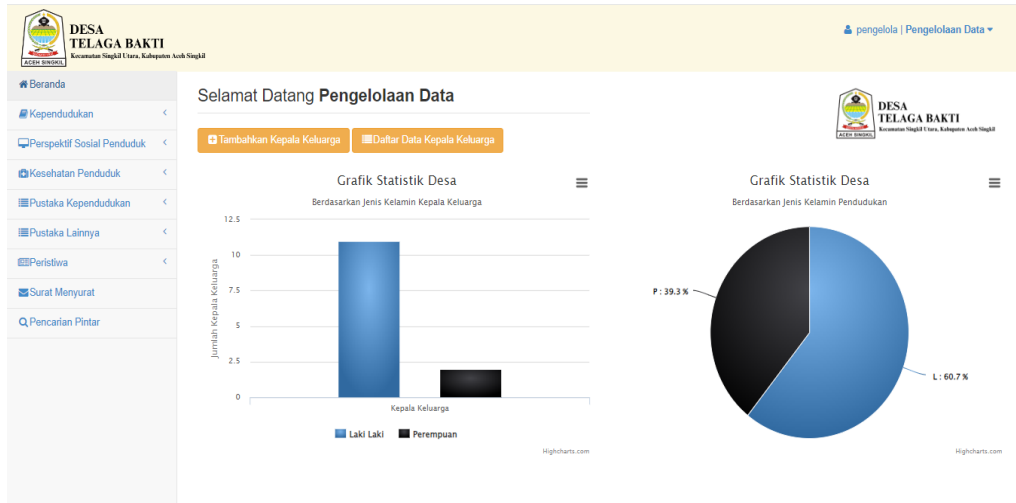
ACEH SINGKIL

DESA
TELAGA BAKTI
Kecamatan Singkil Utara, Kabupaten Aceh Singkil

pengelola | Pengelolaan Data

Beranda
Kependudukan
Perspektif Sosial Penduduk
Kesehatan Penduduk
Pustaka Kependudukan
Pustaka Lainnya
Peristiwa
Surat Menyurat
Pencarian Pintar

Selamat Datang Pengelolaan Data

ACEH SINGKIL

DESA
TELAGA BAKTI
Kecamatan Singkil Utara, Kabupaten Aceh Singkil

Tambahkan Kepala Keluarga
Daftar Data Kepala Keluarga

Grafik Statistik Desa
Berdasarkan Jenis Kelamin Kepala Keluarga
Jumlah Kepala Keluarga
12.5
10
7.5
5
2.5
0
Kepala Keluarga
Laki Laki
Perempuan
Highcharts.com

Grafik Statistik Desa
Berdasarkan Jenis Kelamin Pendudukan
P : 39.3 %
L : 60.7 %
Highcharts.com